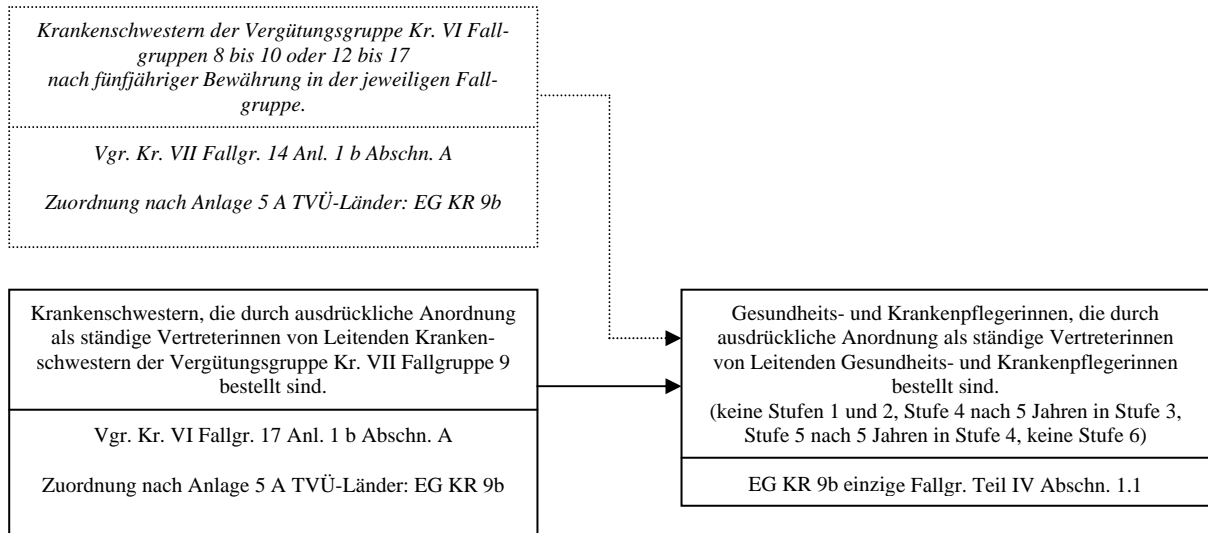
Krankenschwestern der Vergütungsgruppe Kr. VI Fallgruppen 8 bis 10 oder 12 bis 17 nach fünfjähriger Bewährung in der jeweiligen Fallgruppe.

Vgr. Kr. VII Fallgr. 14 Anl. 1 b Abschn. A

Zuordnung nach Anlage 5 A TVÜ-Länder: EG KR 9b

Krankenschwestern, die durch ausdrückliche Anordnung als ständige Vertreterinnen von Leitenden Krankenschwestern der Vergütungsgruppe Kr. VII Fallgruppe 9 bestellt sind.

Vgr. Kr. VI Fallgr. 17 Anl. 1 b Abschn. A

Zuordnung nach Anlage 5 A TVÜ-Länder: EG KR 9b

Gesundheits- und Krankenpflegerinnen, die durch ausdrückliche Anordnung als ständige Vertreterinnen von Leitenden Gesundheits- und Krankenpflegerinnen bestellt sind.
(keine Stufen 1 und 2, Stufe 4 nach 5 Jahren in Stufe 3, Stufe 5 nach 5 Jahren in Stufe 4, keine Stufe 6)

EG KR 9b einzige Fallgr. Teil IV Abschn. 1.1